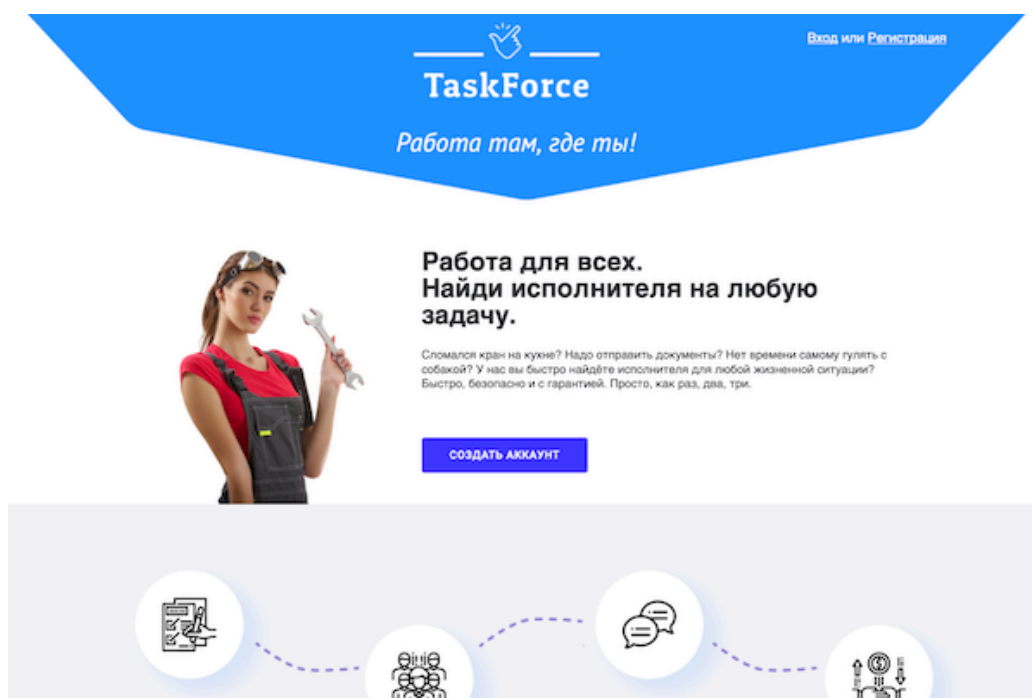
TaskForce

Вход или Регистрация

Работа там, где ты!

Работа для всех.
Найди исполнителя на любую задачу.

Сломался кран на кухне? Надо отправить документы? Нет времени самому гулять с собакой? У нас вы быстро найдёте исполнителя для любой жизненной ситуации? Быстро, безопасно и с гарантией. Просто, как раз, два, три.

СОЗДАТЬ АККАУНТ